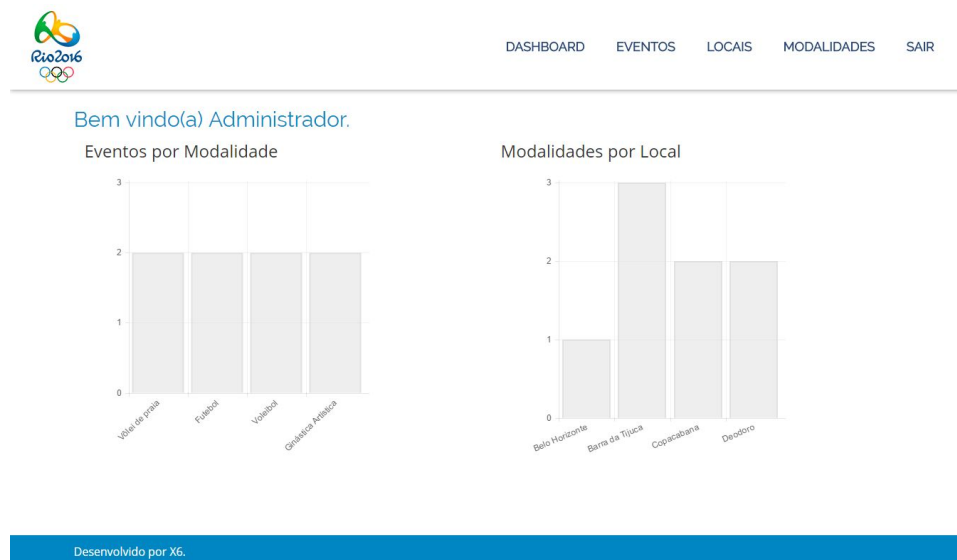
Rio2016

DASHBOARD EVENTOS LOCAIS MODALIDADES SAIR

Bem vindo(a) Administrador.

Eventos por Modalidade

3
2
1
0

Vôlei de praia
Futebol
Voleibol
Ginástica Artística

Modalidades por Local

3
2
1
0

Belo Horizonte
Barra da Tijuca
Copacabana
Deodoro

Desenvolvido por X6.